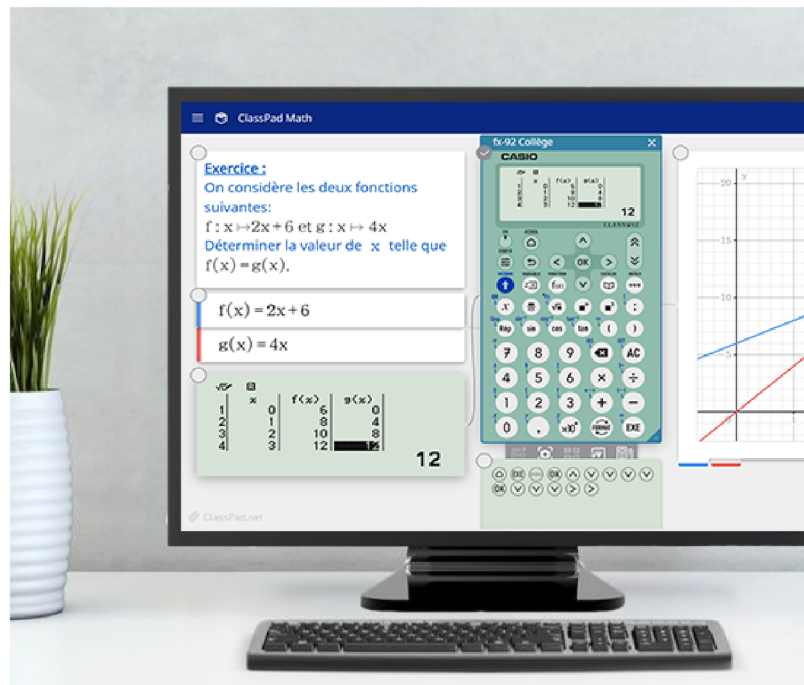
ClassPad Math

Exercice :

On considère les deux fonctions suivantes:

$f : x \mapsto 2x + 6$ et $g : x \mapsto 4x$

Déterminer la valeur de $x$ telle que $f(x) = g(x)$.

$f(x) = 2x + 6$

$g(x) = 4x$

| | x | f(x) | g(x) |
|---|---|---|---|
| 1 | 0 | 6 | 0 |
| 2 | 1 | 8 | 4 |
| 3 | 2 | 10 | 8 |
| 4 | 3 | 12 | 12 |

12

fx-92 Collège

CASIO

12

CLASSWIZ

OK

AC

EXE

ClassPad.net

20

15

10

5

y